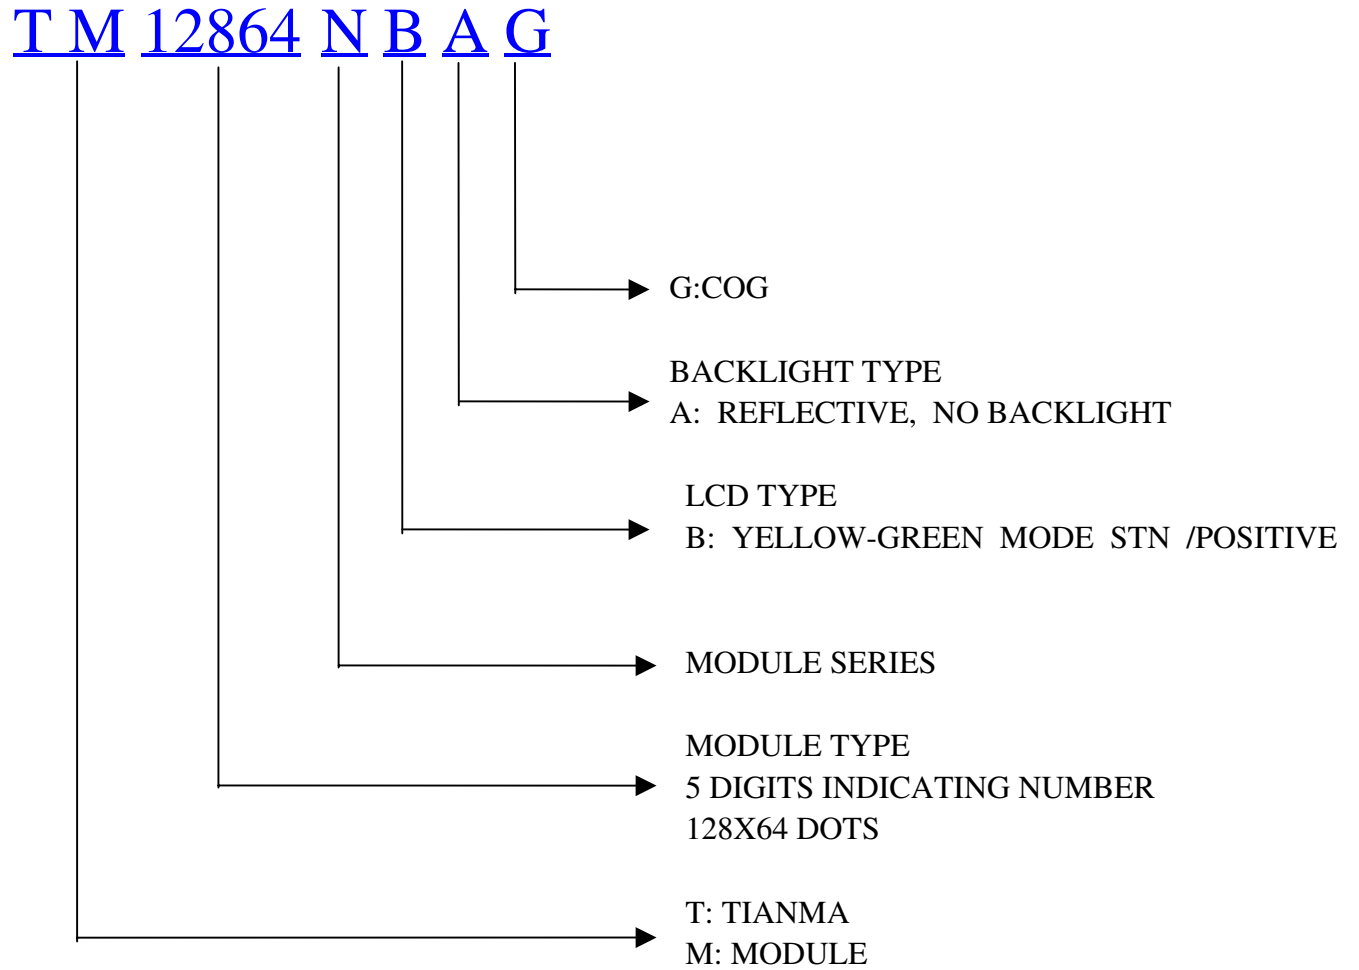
T M 12864 N B A G

G:COG

BACKLIGHT TYPE
A: REFLECTIVE, NO BACKLIGHT

LCD TYPE
B: YELLOW-GREEN MODE STN /POSITIVE

MODULE SERIES

MODULE TYPE
5 DIGITS INDICATING NUMBER
128X64 DOTS

T: TIANMA
M: MODULE